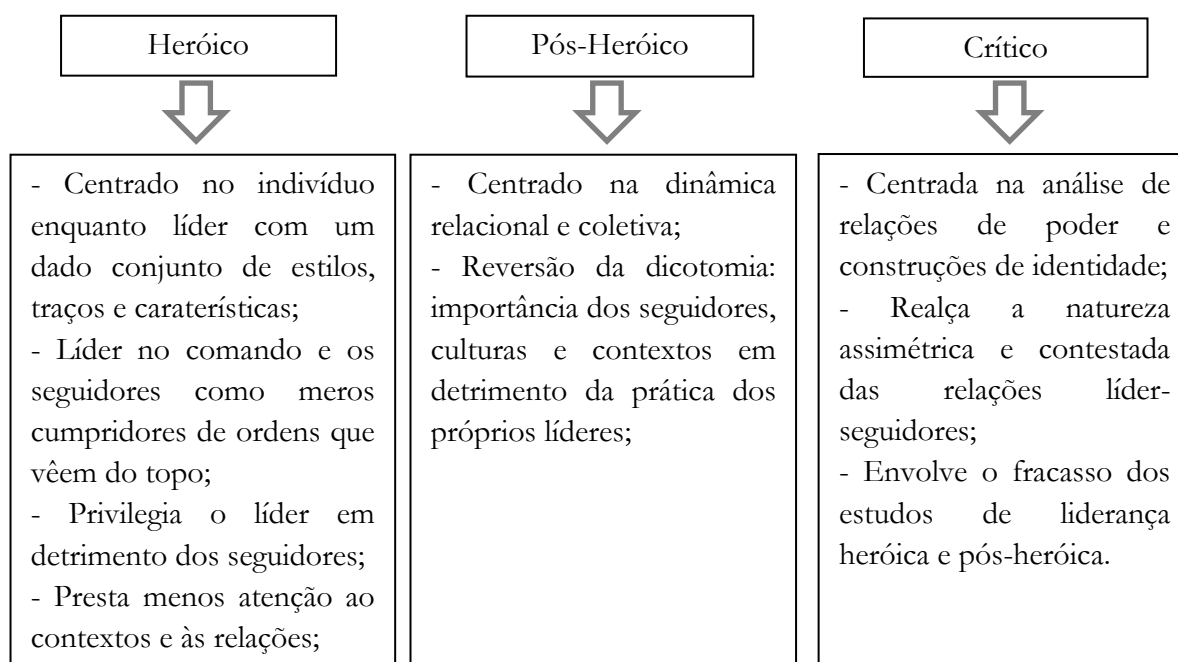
Heróico

- Centrado no indivíduo enquanto líder com um dado conjunto de estilos, traços e caraterísticas;
- Líder no comando e os seguidores como meros cumpridores de ordens que vêem do topo;
- Privilegia o líder em detrimento dos seguidores;
- Presta menos atenção ao contextos e às relações;

Pós-Heróico

- Centrado na dinâmica relacional e coletiva;
- Reversão da dicotomia: importância dos seguidores, culturas e contextos em detrimento da prática dos próprios líderes;

Crítico

- Centrada na análise de relações de poder e construções de identidade;
- Realça a natureza assimétrica e contestada das relações líder-seguidores;
- Envolve o fracasso dos estudos de liderança heróica e pós-heróica.